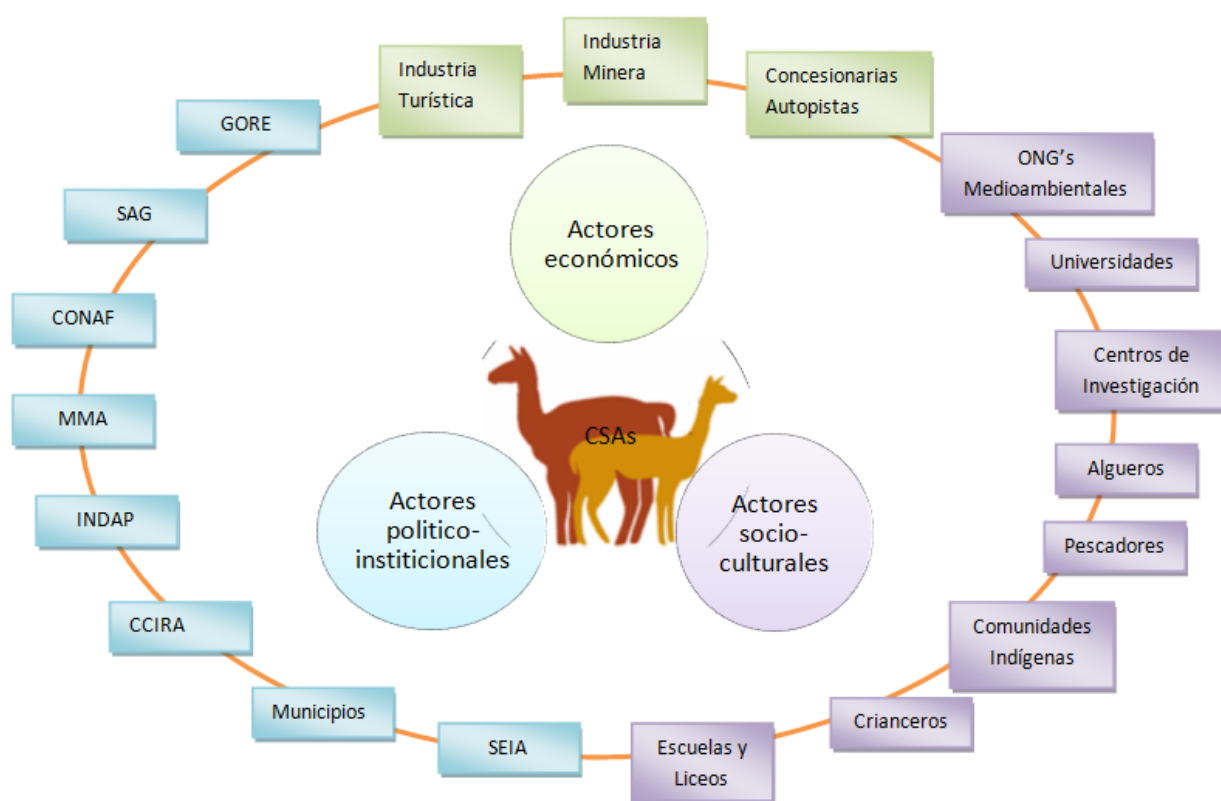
Industria Turística

Industria Minera

Concesionarias Autopistas

ONG's Medioambientales

Universidades

Centros de Investigación

Algueros

Pescadores

Comunidades Indígenas

Crianceros

Escuelas y Liceos

SEIA

Municipios

CCIRA

INDAP

MMA

CONAF

SAG

GORE

Actores económicos

CSAs

Actores politico-institicionales

Actores socio-culturales